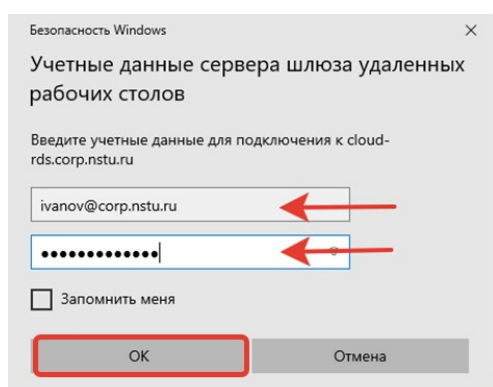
Безопасность Windows
×

Учетные данные сервера шлюза удаленных рабочих столов

Введите учетные данные для подключения к cloud-rds.corp.nstu.ru

ivanov@corp.nstu.ru

•••••••••••••

Запомнить меня

OK
Отмена